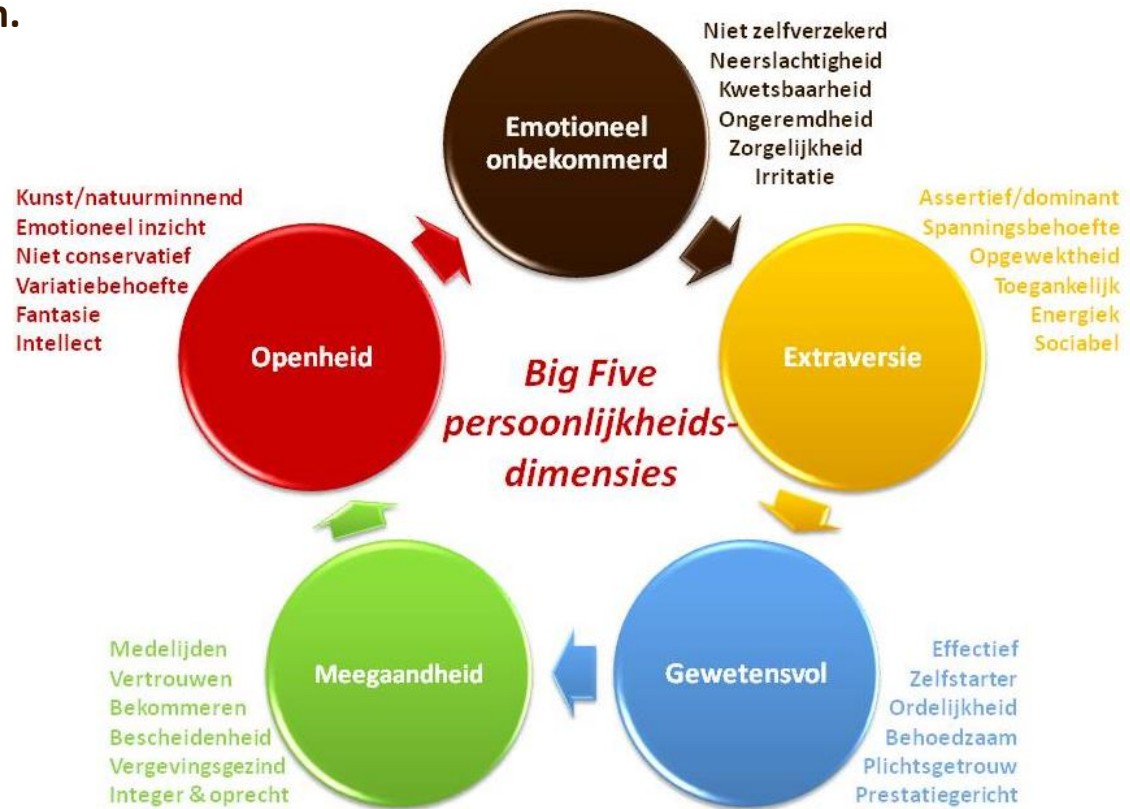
n.

Emotioneel onbekommerd

Niet zelfverzekerd
Neerslachtigheid
Kwetsbaarheid
Ongeremdheid
Zorgelijkheid
Irritatie

Kunst/natuurminnend
Emotioneel inzicht
Niet conservatief
Variatiebehoefte
Fantasie
Intellect

Openheid

Big Five persoonlijkheidsdimensies

Extraversie

Assertief/dominant
Spanningsbehoefte
Opgewektheid
Toegankelijk
Energiek
Sociabel

Medelijden
Vertrouwen
Bekommeren
Bescheidenheid
Vergevingsgezind
Integer & oprecht

Meegaandheid

Gewetensvol

Effectief
Zelfstarter
Ordelijkheid
Behoedzaam
Plichtsgetrouw
Prestatiegericht